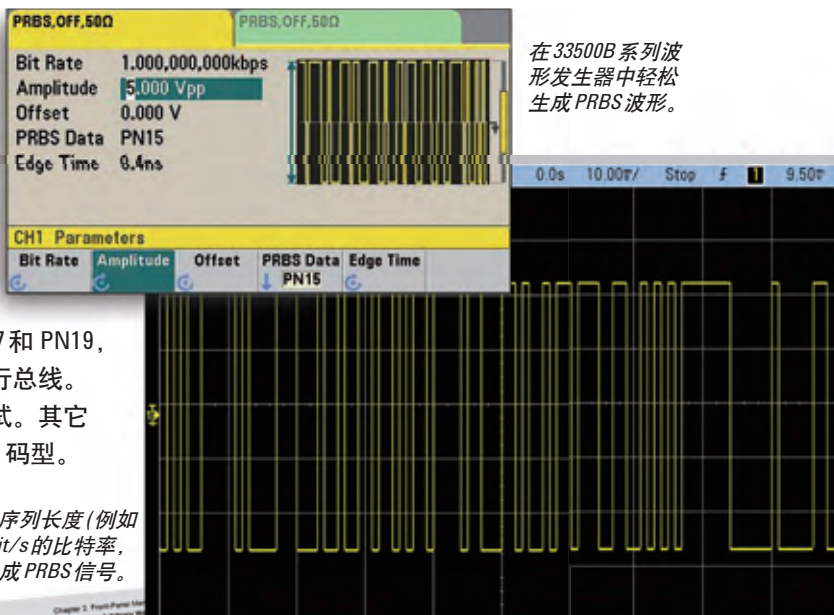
PRBS,OFF,50Ω

PRBS,OFF,50Ω

Bit Rate 1,000,000,000kbps
Amplitude 5.000 Vpp
Offset 0.000 V
PRBS Data PN15
Edge Time 0.4ns

CH1 Parameters

Bit Rate | Amplitude | Offset | PRBS Data PN15 | Edge Time

在 33500B 系列波形发生器中轻松生成 PRBS 波形。

0.0s 10.00ﾞ/ Stop 1 9.50ﾞ

7 和 PN19，
行总线。
式。其它
码型。

序列长度 (例如
it/s 的比特率，
成 PRBS 信号。

Chapter 2 Front-Panel Me